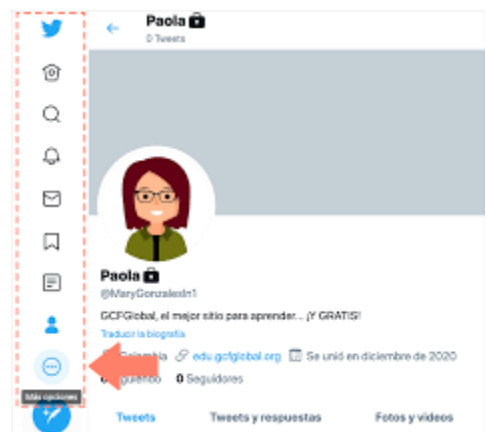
Paola
0 Tweets

Paola
@MaryGonzalezln1
GCFGlobal, el mejor sitio para aprender... ¡Y GRATIS!
Traducir la biografía
Colombia edu.gcfglobal.org Se unió en diciembre de 2020
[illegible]guiendo 0 Seguidores

Más opciones

Tweets Tweets y respuestas Fotos y videos